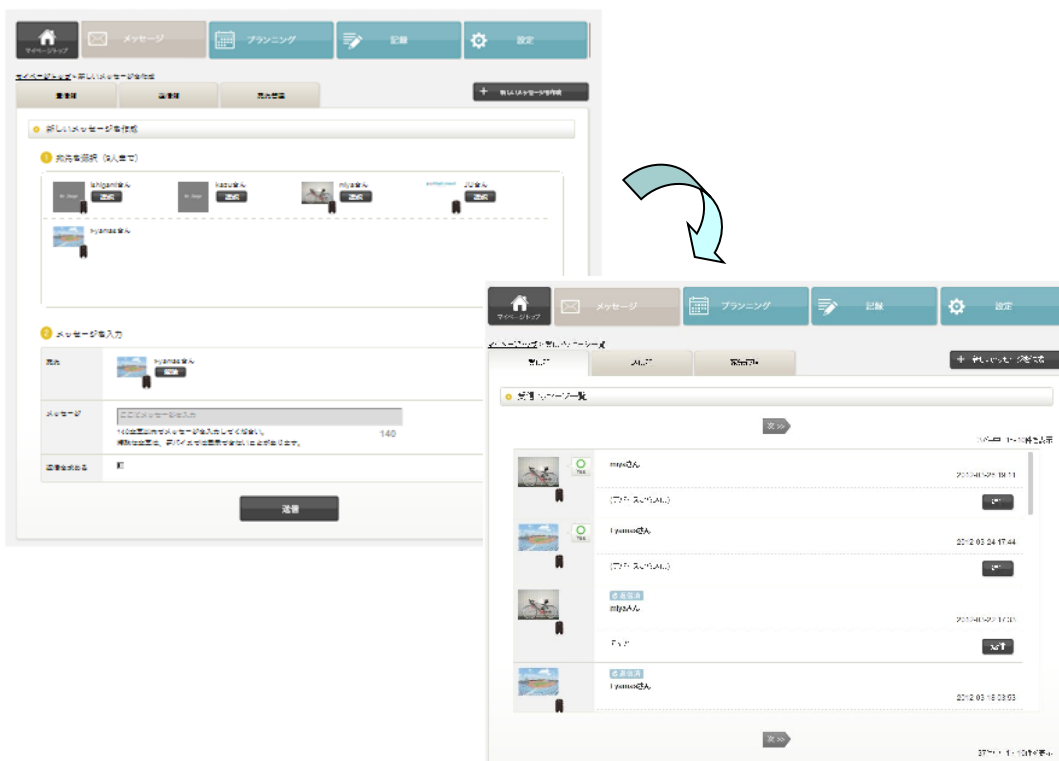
マイページトップ
メッセージ
プランニング
記録
設定

マイページトップ > 新しいメッセージを作成
受信箱
送信箱
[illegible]
新しいメッセージを作成

新しいメッセージを作成
1 宛先を選択（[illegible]）
ishigamiさん
選択
kazuさん
選択
miyaさん
選択
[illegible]さん
選択
hyamadaさん

2 メッセージを入力
宛先
hyamadaさん
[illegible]
メッセージ
ここにメッセージを入力
140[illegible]
140
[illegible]
送信

マイページトップ
メッセージ
プランニング
記録
設定

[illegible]
受信箱
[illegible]
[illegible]
新しいメッセージを作成
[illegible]

次
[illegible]
miyaさん
2012-03-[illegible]
([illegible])
hyamadaさん
2012-03-24 17:44
([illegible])
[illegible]
miyaさん
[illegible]
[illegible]
hyamadaさん
2012-03-16 03:03
次
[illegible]